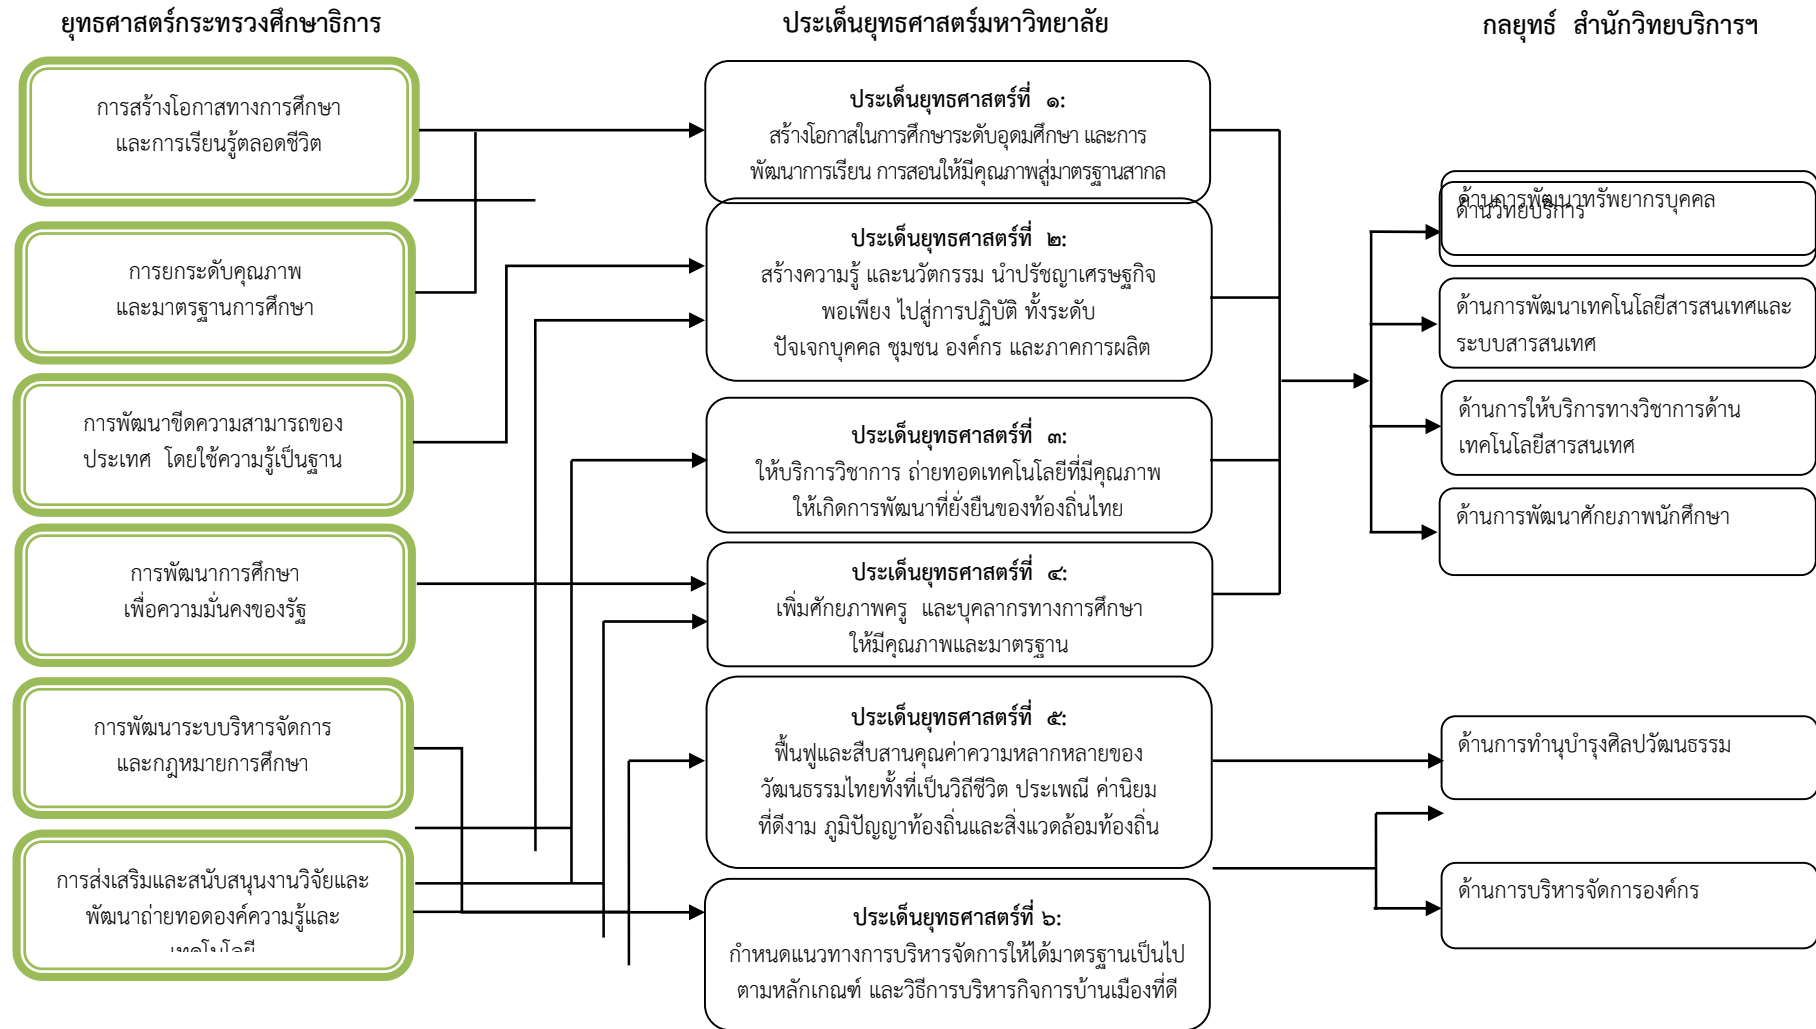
ยุทธศาสตร์กระทรวงศึกษาธิการ

ประเด็นยุทธศาสตร์มหาวิทยาลัย

กลยุทธ์ สำนักวิทยบริการฯ

การสร้างโอกาสทางการศึกษา และการเรียนรู้ตลอดชีวิต

การยกระดับคุณภาพ และมาตรฐานการศึกษา

การพัฒนาขีดความสามารถของประเทศ โดยใช้ความรู้เป็นฐาน

การพัฒนาการศึกษา เพื่อความมั่นคงของรัฐ

การพัฒนาระบบบริหารจัดการ และกฎหมายการศึกษา

การส่งเสริมและสนับสนุนงานวิจัยและพัฒนาถ่ายทอดองค์ความรู้และ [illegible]

ประเด็นยุทธศาสตร์ที่ ๑: สร้างโอกาสในการศึกษาระดับอุดมศึกษา และการพัฒนาการเรียน การสอนให้มีคุณภาพสู่มาตรฐานสากล

ประเด็นยุทธศาสตร์ที่ ๒: สร้างความรู้ และนวัตกรรม นำปรัชญาเศรษฐกิจพอเพียง ไปสู่การปฏิบัติ ทั้งระดับปัจเจกบุคคล ชุมชน องค์กร และภาคการผลิต

ประเด็นยุทธศาสตร์ที่ ๓: ให้บริการวิชาการ ถ่ายทอดเทคโนโลยีที่มีคุณภาพ ให้เกิดการพัฒนาที่ยั่งยืนของท้องถิ่นไทย

ประเด็นยุทธศาสตร์ที่ ๔: เพิ่มศักยภาพครู และบุคลากรทางการศึกษา ให้มีคุณภาพและมาตรฐาน

ประเด็นยุทธศาสตร์ที่ ๕: ฟื้นฟูและสืบสานคุณค่าความหลากหลายของวัฒนธรรมไทยทั้งที่เป็นวิถีชีวิต ประเพณี ค่านิยม ที่ดีงาม ภูมิปัญญาท้องถิ่นและสิ่งแวดล้อมท้องถิ่น

ประเด็นยุทธศาสตร์ที่ ๖: กำหนดแนวทางการบริหารจัดการให้ได้มาตรฐานเป็นไปตามหลักเกณฑ์ และวิธีการบริหารกิจการบ้านเมืองที่ดี

ด้านการพัฒนาทรัพยากรบุคคล
ด้านวิทยบริการ

ด้านการพัฒนาเทคโนโลยีสารสนเทศและระบบสารสนเทศ

ด้านการให้บริการทางวิชาการด้านเทคโนโลยีสารสนเทศ

ด้านการพัฒนาศักยภาพนักศึกษา

ด้านการทำนุบำรุงศิลปวัฒนธรรม

ด้านการบริหารจัดการองค์กร